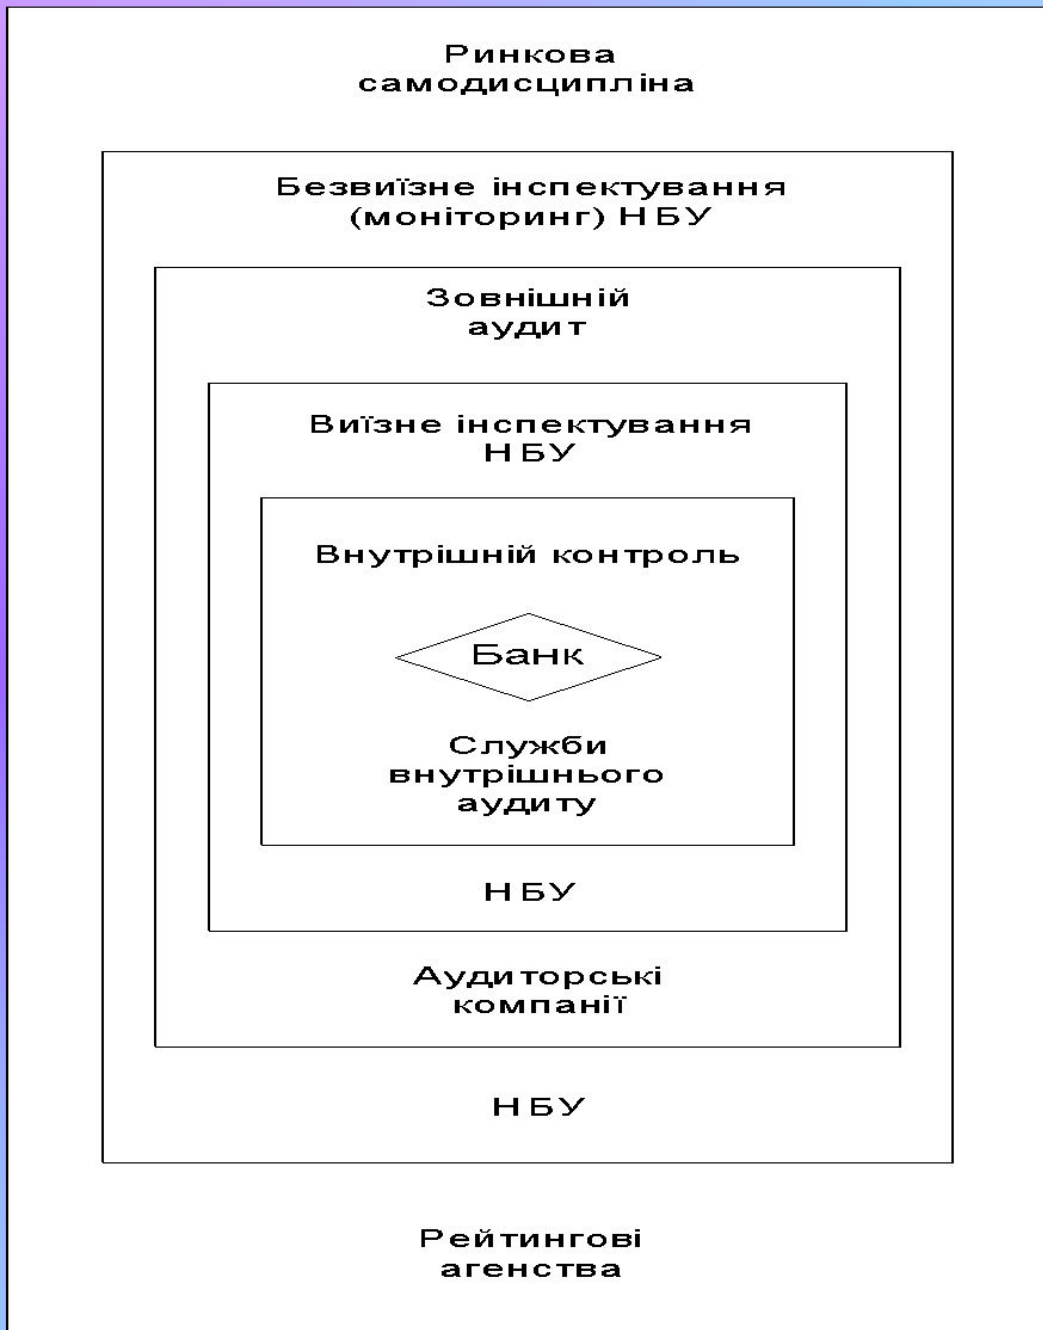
Ринкова самодисципліна

Безвиїзне інспектування (моніторинг) НБУ

Зовнішній аудит

Виїзне інспектування НБУ

Внутрішній контроль

Банк

Служби внутрішнього аудиту

НБУ

Аудиторські компанії

НБУ

Рейтингові агенства